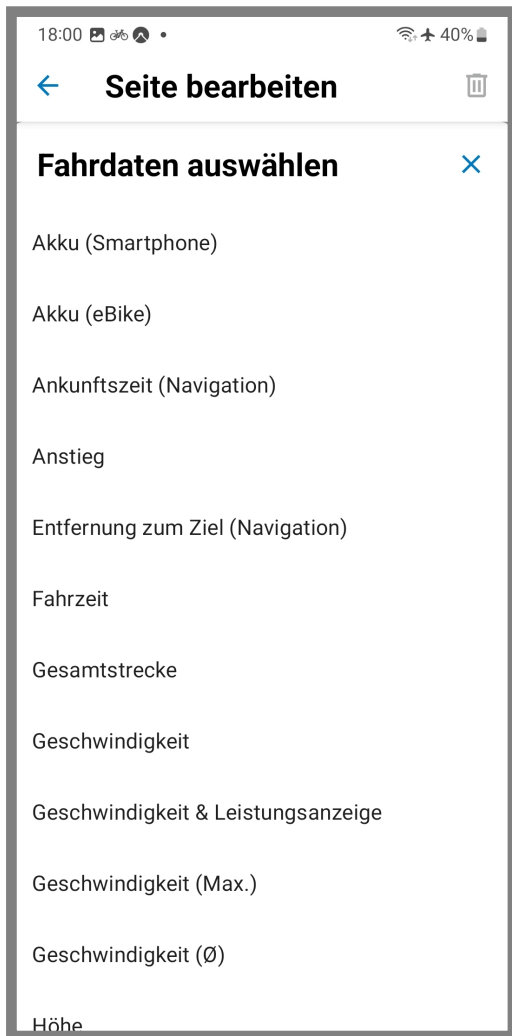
18:00 • 40%

Seite bearbeiten

Fahrdaten auswählen

Akku (Smartphone)

Akku (eBike)

Ankunftszeit (Navigation)

Anstieg

Entfernung zum Ziel (Navigation)

Fahrzeit

Gesamtstrecke

Geschwindigkeit

Geschwindigkeit & Leistungsanzeige

Geschwindigkeit (Max.)

Geschwindigkeit (Ø)

Höhe